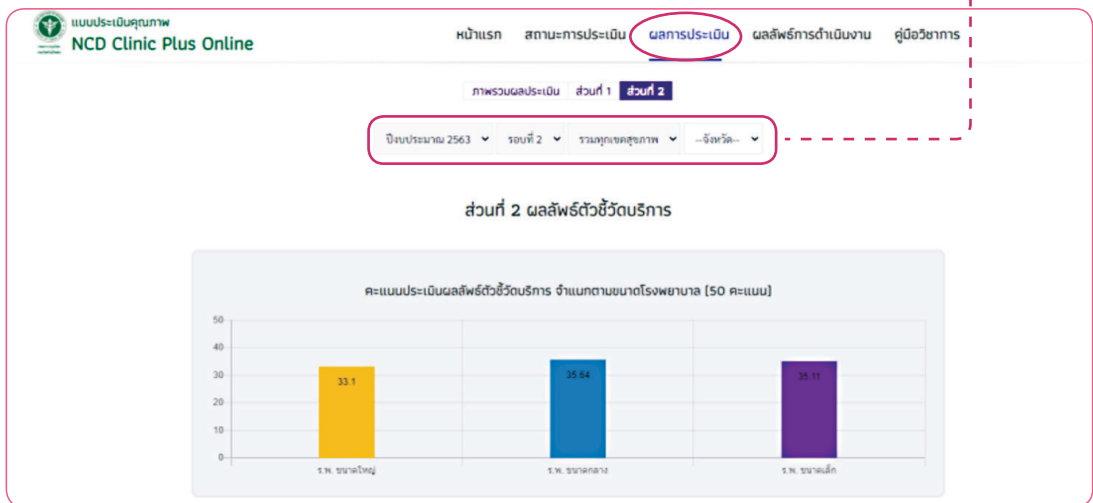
แบบประเมินคุณภาพ
NCD Clinic Plus Online

หน้าแรก สถานะการประเมิน ผลการประเมิน ผลลัพธ์การดำเนินงาน คู่มือวิชาการ

ภาพรวมผลประเมิน ส่วนที่ 1 ส่วนที่ 2

ปีงบประมาณ 2563 รอบที่ 2 รวมทุกเขตสุขภาพ --จังหวัด--

ส่วนที่ 2 ผลลัพธ์ตัวชี้วัดบริการ

คะแนนประเมินผลลัพธ์ตัวชี้วัดบริการ จำแนกตามขนาดโรงพยาบาล [50 คะแนน]

50
40
30
20
10
0

33.1
35.64
35.11

ร.พ. ขนาดใหญ่
ร.พ. ขนาดกลาง
ร.พ. ขนาดเล็ก